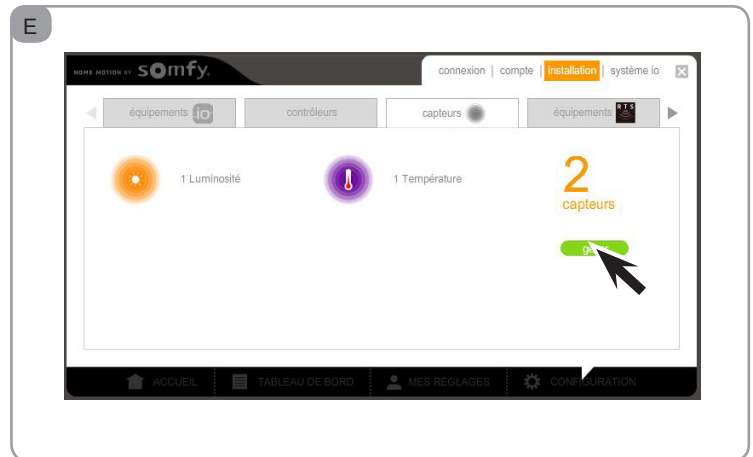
E

HOME MOTION BY somfy.

connexion | compte | installation | système io

équipements io | contrôleurs | capteurs | équipements RTS

1 Luminosité

1 Température

2
capteurs

g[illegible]

ACCUEIL | TABLEAU DE BORD | MES REGLAGES | CONFIGURATION